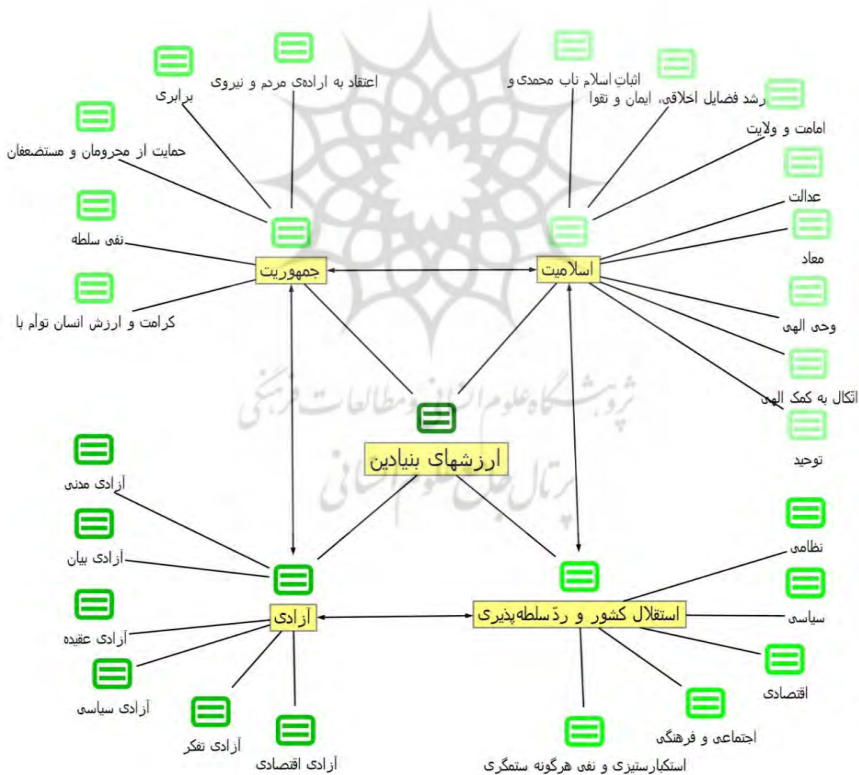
اعتقاد به اراده‌ی مردم و نیروی

برابری

حمایت از محرومان و مستضعفان

نفی سلطه

کرامت و ارزش انسان توأم با

جمهوریت

اثبات اسلام ناب محمدی و

رشد فضایل اخلاقی، ایمان و تقوا

امامت و ولایت

عدالت

معاد

وحی الهی

اتکال به کمک الهی

توحید

اسلامیت

ارزشهای بنیادین

پژوهشگاه علوم انسانی و مطالعات فرهنگی

پرتال جامع علوم انسانی

آزادی مدنی

آزادی بیان

آزادی عقیده

آزادی سیاسی

آزادی تفکر

آزادی اقتصادی

آزادی

نظامی

سیاسی

اقتصادی

اجتماعی و فرهنگی

استکبارستیزی و نفی هرگونه ستمگری

استقلال کشور و ردّ سلطه‌پذیری